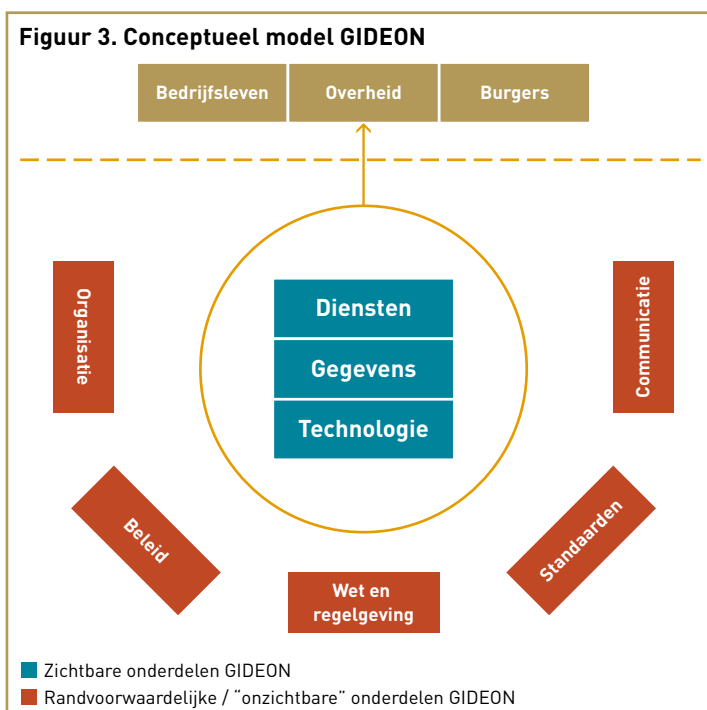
Figuur 3. Conceptueel model GIDEON

Bedrijfsleven

Overheid

Burgers

Organisatie

Diensten

Gegevens

Technologie

Communicatie

Beleid

Wet en regelgeving

Standaarden

Zichtbare onderdelen GIDEON

Randvoorwaardelijke / "onzichtbare" onderdelen GIDEON